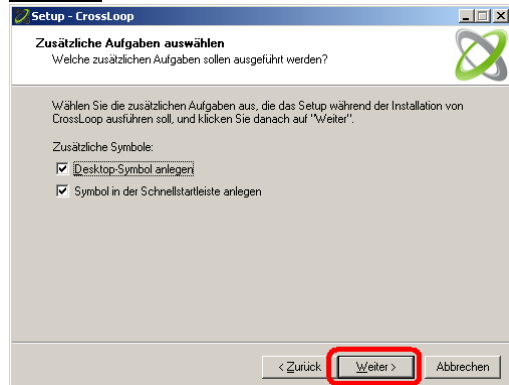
Setup - CrossLoop

Zusätzliche Aufgaben auswählen
Welche zusätzlichen Aufgaben sollen ausgeführt werden?

Wählen Sie die zusätzlichen Aufgaben aus, die das Setup während der Installation von CrossLoop ausführen soll, und klicken Sie danach auf "Weiter".

Zusätzliche Symbole:

Desktop-Symbol anlegen

Symbol in der Schnellstartleiste anlegen

< Zurück

Weiter >

Abbrechen